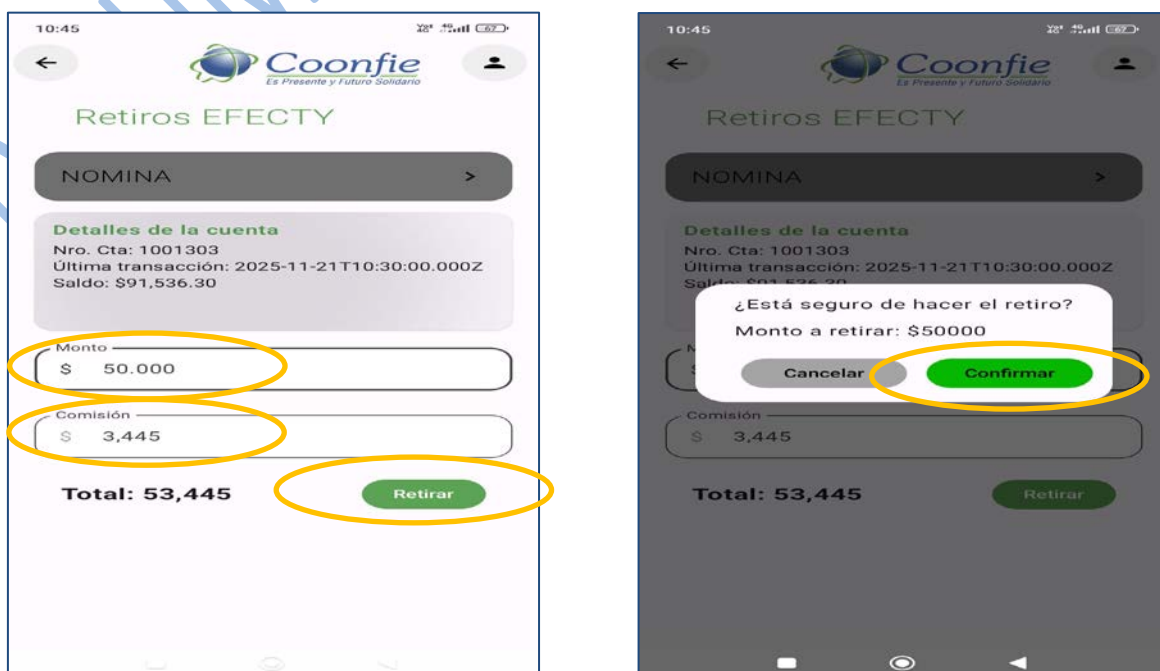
10:45

Coonfie
Es Presente y Futuro Solidario

Retiros EFECTY

NOMINA >

Detalles de la cuenta
Nro. Cta: 1001303
Última transacción: 2025-11-21T10:30:00.000Z
Saldo: $91,536.30

Monto
$ 50.000

Comisión
$ 3,445

Total: 53,445

Retirar

10:45

Coonfie
Es Presente y Futuro Solidario

Retiros EFECTY

NOMINA >

Detalles de la cuenta
Nro. Cta: 1001303
Última transacción: 2025-11-21T10:30:00.000Z
Saldo: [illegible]

¿Está seguro de hacer el retiro?
Monto a retirar: $50000

Cancelar Confirmar

Comisión
$ 3,445

Total: 53,445

Retirar